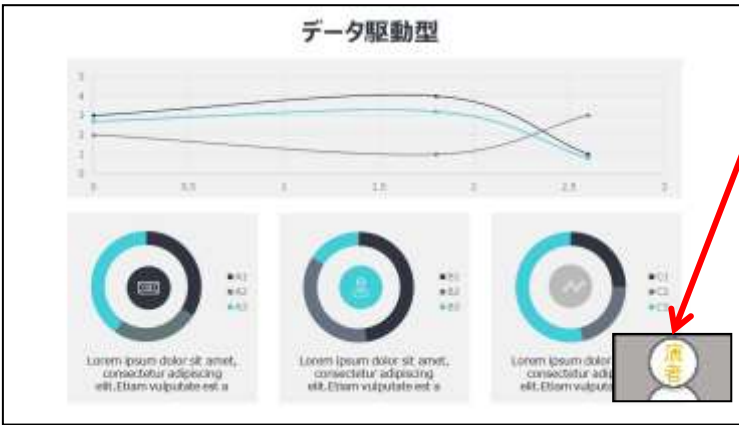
データ駆動型

5
4
3
2
1
0

0
0.5
1
1.5
2
2.5
3

A1
A2
A3

Lorem ipsum dolor sit amet, consectetur adipiscing elit.Etiam vulputate est a

B1
B2
B3

Lorem ipsum dolor sit amet, consectetur adipiscing elit.Etiam vulputate est a

C1
C2
C3

Lorem ipsum dolor sit amet, consectetur adipiscing elit.Etiam vulputate est a

演者